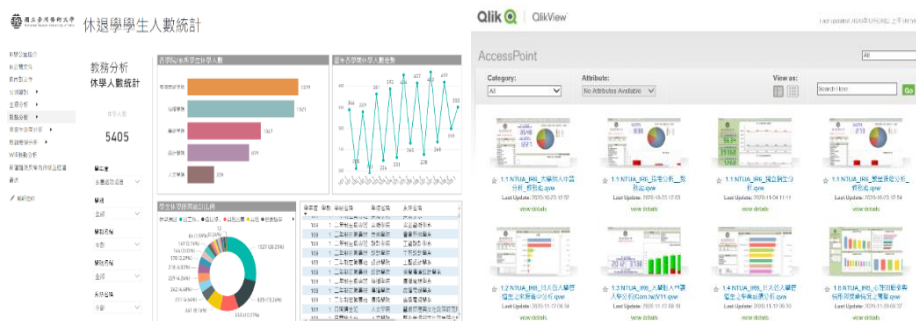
國立臺灣藝術大學

休退學學生人數統計

教務分析
休退學人數統計

5405

Qlik QlikView

AccessPoint

Category:
All

Attribute:
No Attributes Available

View as:

Go

1.1 NTUA_IR_新生入學分析_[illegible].qvw
Last Update: 2020.10.26 12:52
view details

1.1 NTUA_IR_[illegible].qvw
view details

1.1 NTUA_IR_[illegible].qvw
Last Update: 2020.11.04 11:11
view details

1.1 NTUA_IR_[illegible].qvw
Last Update: 2020.10.26
view details

1.2 NTUA_IR_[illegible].qvw
view details

1.2 NTUA_IR_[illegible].qvw
Last Update: 2020.11.17
view details

1.4 NTUA_IR_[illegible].qvw
view details

1.6 NTUA_IR_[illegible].qvw
view details